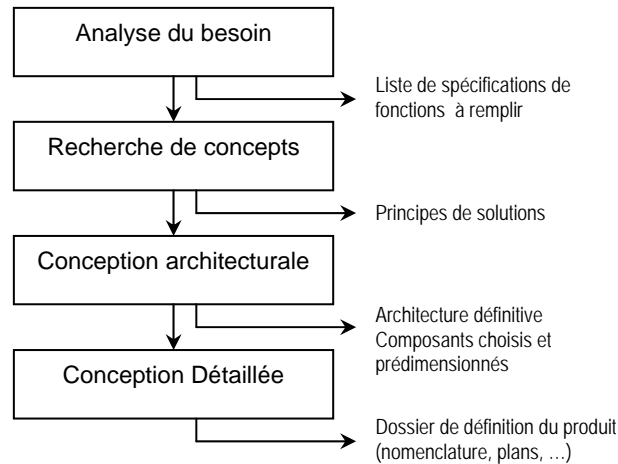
Analyse du besoin

Liste de spécifications de fonctions à remplir

Recherche de concepts

Principes de solutions

Conception architecturale

Architecture définitive
Composants choisis et prédimensionnés

Conception Détaillée

Dossier de définition du produit (nomenclature, plans, …)